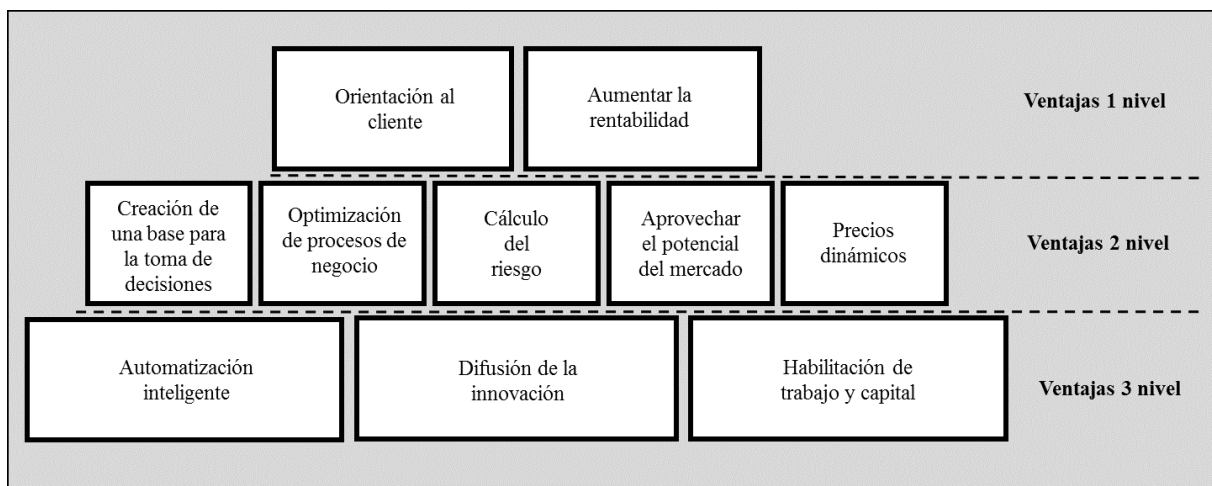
Orientación al cliente

Aumentar la rentabilidad

Ventajas 1 nivel

Creación de una base para la toma de decisiones

Optimización de procesos de negocio

Cálculo del riesgo

Aprovechar el potencial del mercado

Precios dinámicos

Ventajas 2 nivel

Automatización inteligente

Difusión de la innovación

Habilitación de trabajo y capital

Ventajas 3 nivel